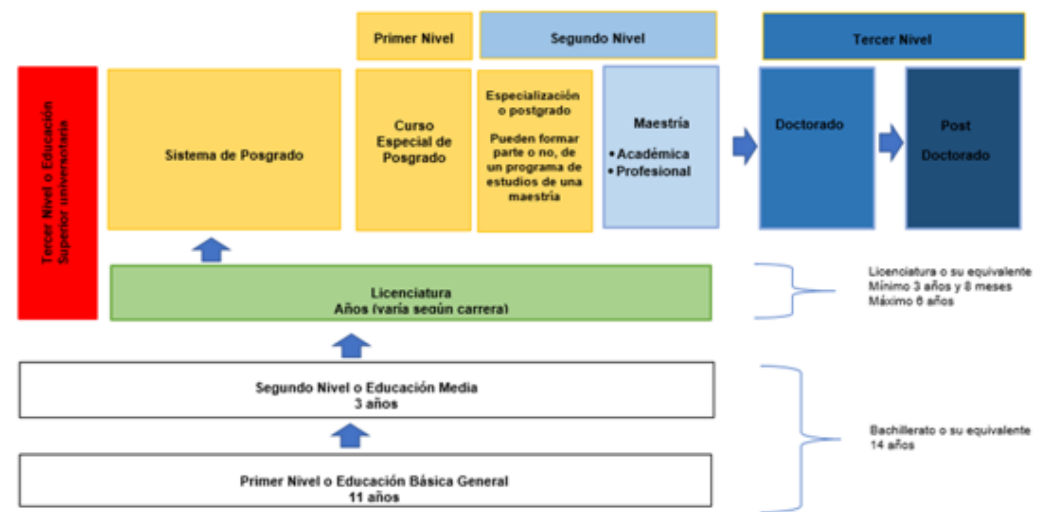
Primer Nivel

Segundo Nivel

Tercer Nivel

Tercer Nivel o Educación Superior universitaria

Sistema de Posgrado

Curso Especial de Posgrado

Especialización o postgrado

Pueden formar parte o no, de un programa de estudios de una maestría

Maestría

• Académica
• Profesional

Doctorado

Post Doctorado

Licenciatura
Años (varía según carrera)

Licenciatura o su equivalente
Mínimo 3 años y 8 meses
Máximo 6 años

Segundo Nivel o Educación Media
3 años

Bachillerato o su equivalente
14 años

Primer Nivel o Educación Básica General
11 años